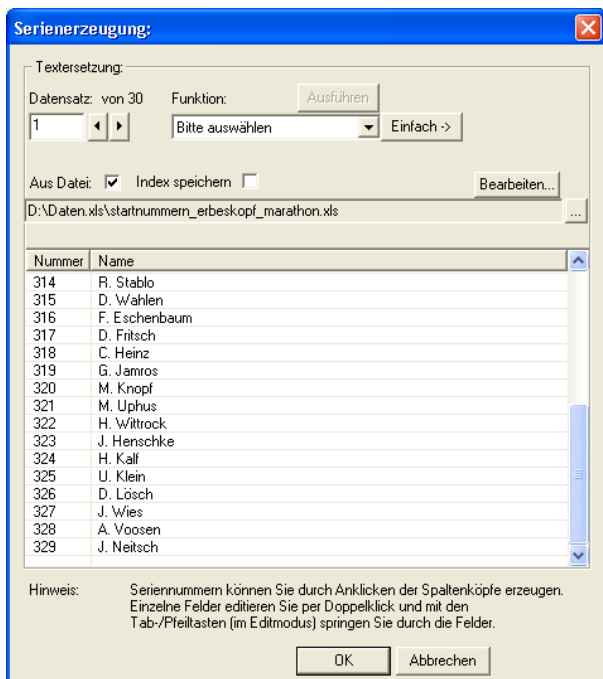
Serienerzeugung:

Textersetzung:

Datensatz: von 30

Funktion:

Ausführen

1

Bitte auswählen

Einfach ->

Aus Datei: ☑ Index speichern ☐

Bearbeiten...

D:\Daten.xls\startnummern_erbeskopf_marathon.xls

...

| Nummer | Name |
|---|---|
| 314 | R. Stablo |
| 315 | D. Wahlen |
| 316 | F. Eschenbaum |
| 317 | D. Fritsch |
| 318 | C. Heinz |
| 319 | G. Jamros |
| 320 | M. Knopf |
| 321 | M. Uphus |
| 322 | H. Wittrock |
| 323 | J. Henschke |
| 324 | H. Kalf |
| 325 | U. Klein |
| 326 | D. Lösch |
| 327 | J. Wies |
| 328 | A. Voosen |
| 329 | J. Neitsch |

Hinweis: Seriennummern können Sie durch Anklicken der Spaltenköpfe erzeugen. Einzelne Felder editieren Sie per Doppelklick und mit den Tab-/Pfeiltasten (im Editmodus) springen Sie durch die Felder.

OK

Abbrechen